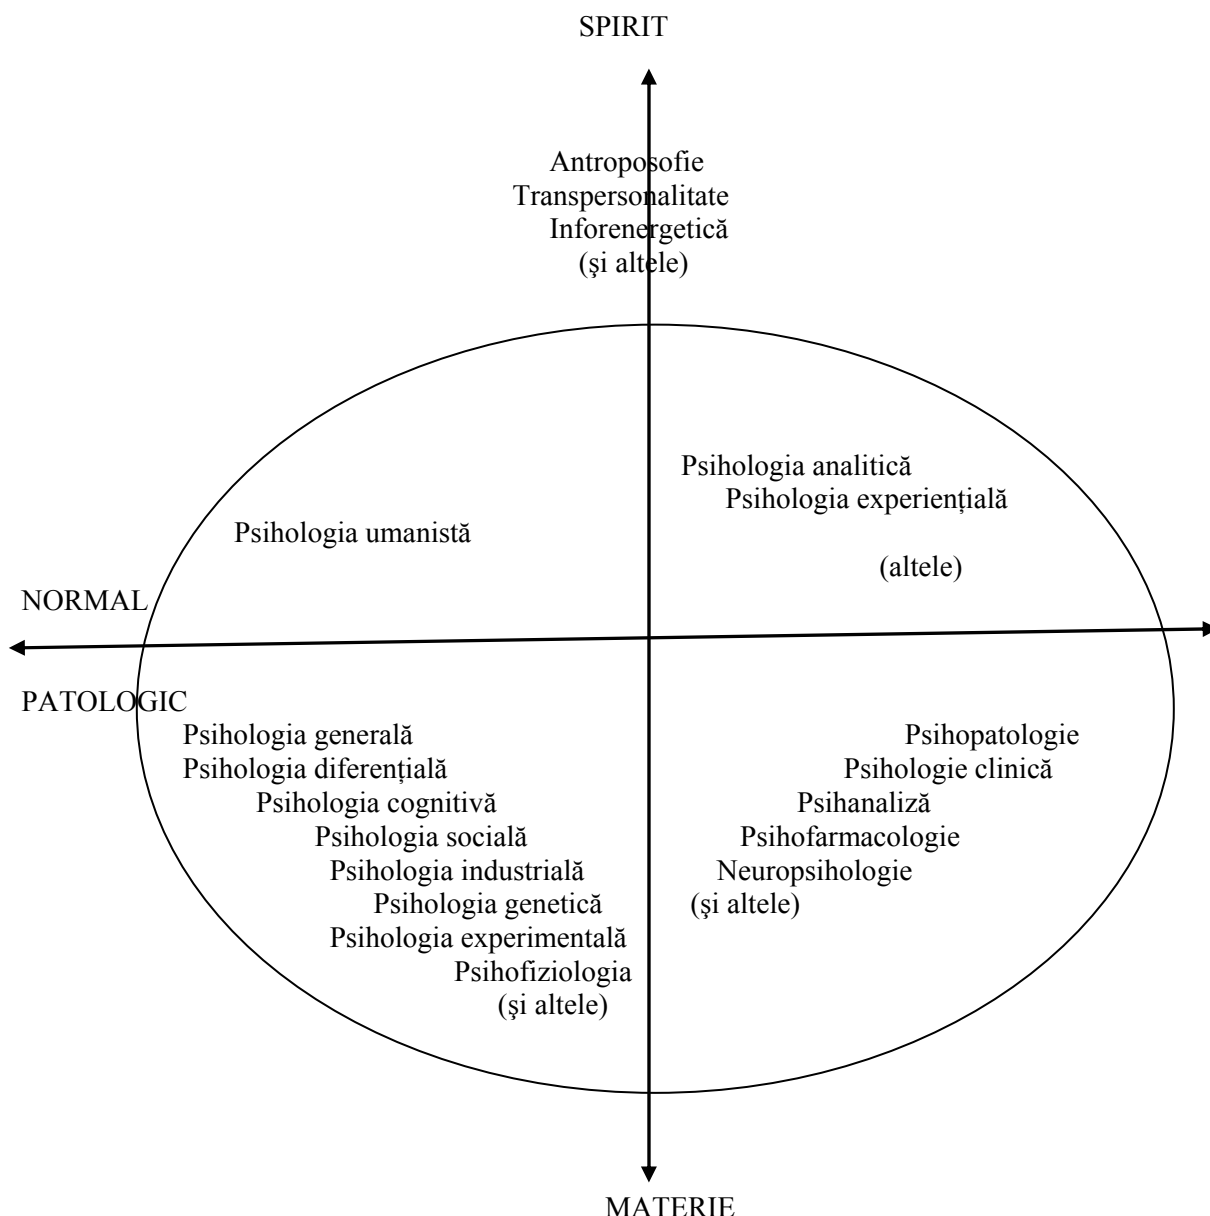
SPIRIT

Antroposofie
Transpersonalitate
Inforenergetică
(şi altele)

Psihologia analitică
Psihologia experienţială

(altele)

Psihologia umanistă

NORMAL

PATOLOGIC

Psihologia generală
Psihologia diferenţială
Psihologia cognitivă
Psihologia socială
Psihologia industrială
Psihologia genetică
Psihologia experimentală
Psihofiziologia
(şi altele)

Psihopatologie
Psihologie clinică
Psihanaliză
Psihofarmacologie
Neuropsihologie
(şi altele)

MATERIE